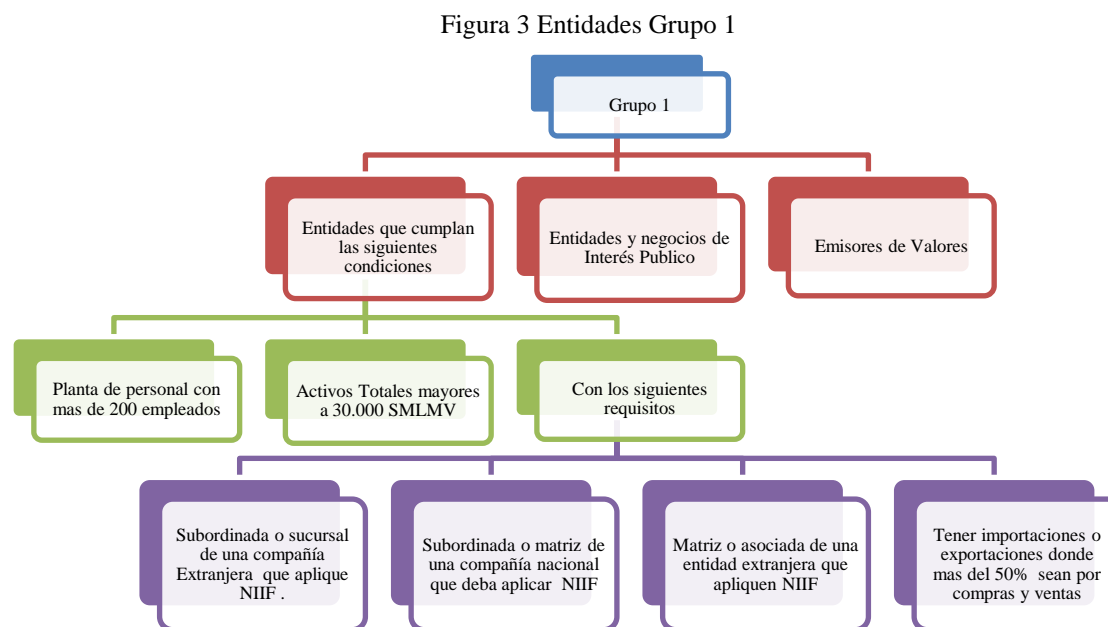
Figura 3 Entidades Grupo 1

Grupo 1

Entidades que cumplan las siguientes condiciones

Entidades y negocios de Interés Publico

Emisores de Valores

Planta de personal con mas de 200 empleados

Activos Totales mayores a 30.000 SMLMV

Con los siguientes requisitos

Subordinada o sucursal de una compañía Extranjera que aplique NIIF .

Subordinada o matriz de una compañía nacional que deba aplicar NIIF

Matriz o asociada de una entidad extranjera que apliquen NIIF

Tener importaciones o exportaciones donde mas del 50% sean por compras y ventas